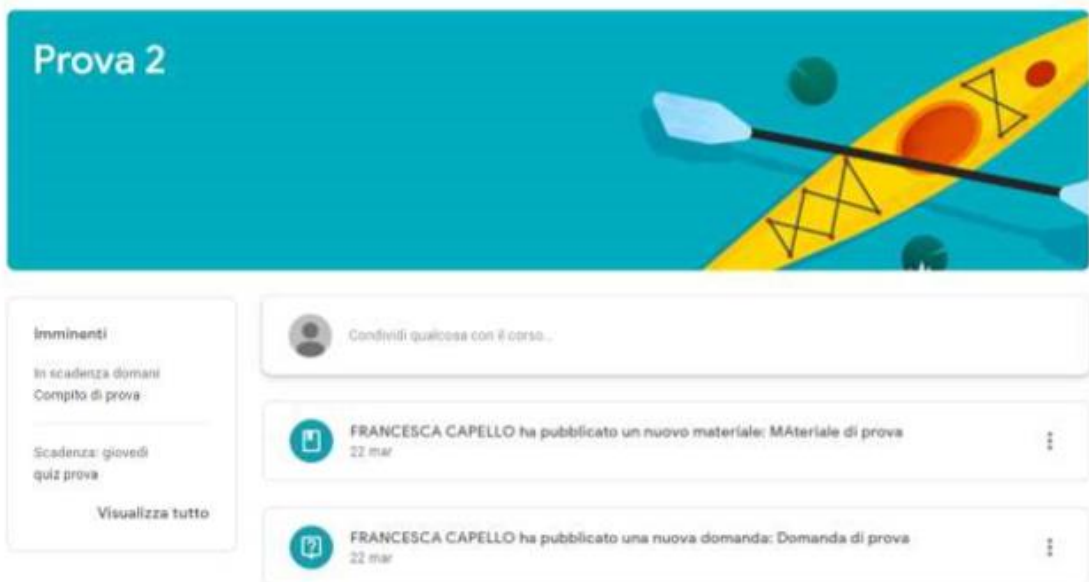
Prova 2

Imminenti

In scadenza domani
Compito di prova

Scadenza: giovedì
quiz prova

Visualizza tutto

Condividi qualcosa con il corso...

FRANCESCA CAPELLO ha pubblicato un nuovo materiale: MAteriale di prova
22 mar

FRANCESCA CAPELLO ha pubblicato una nuova domanda: Domanda di prova
22 mar